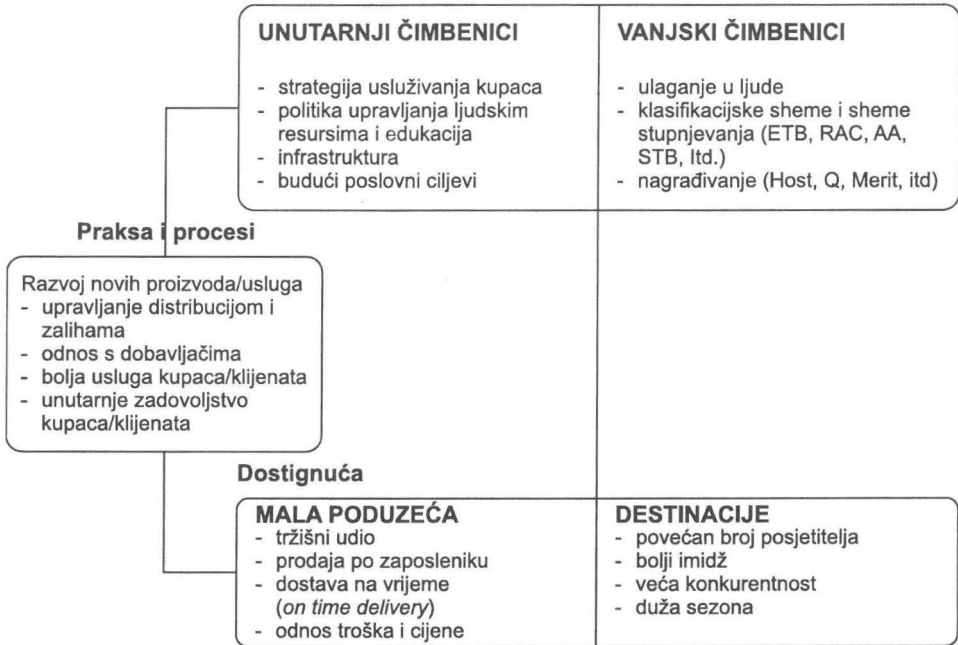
UNUTARNJI ČIMBENICI

- strategija usluživanja kupaca
- politika upravljanja ljudskim resursima i edukacija
- infrastruktura
- budući poslovni ciljevi

VANJSKI ČIMBENICI

- ulaganje u ljude
- klasifikacijske sheme i sheme stupnjevanja (ETB, RAC, AA, STB, Itd.)
- nagrađivanje (Host, Q, Merit, itd)

Praksa i procesi

Razvoj novih proizvoda/usluga
- upravljanje distribucijom i zalihama
- odnos s dobavljačima
- bolja usluga kupaca/klijenata
- unutarnje zadovoljstvo kupaca/klijenata

Dostignuća

MALA PODUZEĆA
- tržišni udio
- prodaja po zaposleniku
- dostava na vrijeme (*on time delivery*)
- odnos troška i cijene

DESTINACIJE
- povećan broj posjetitelja
- bolji imidž
- veća konkurentnost
- duža sezona